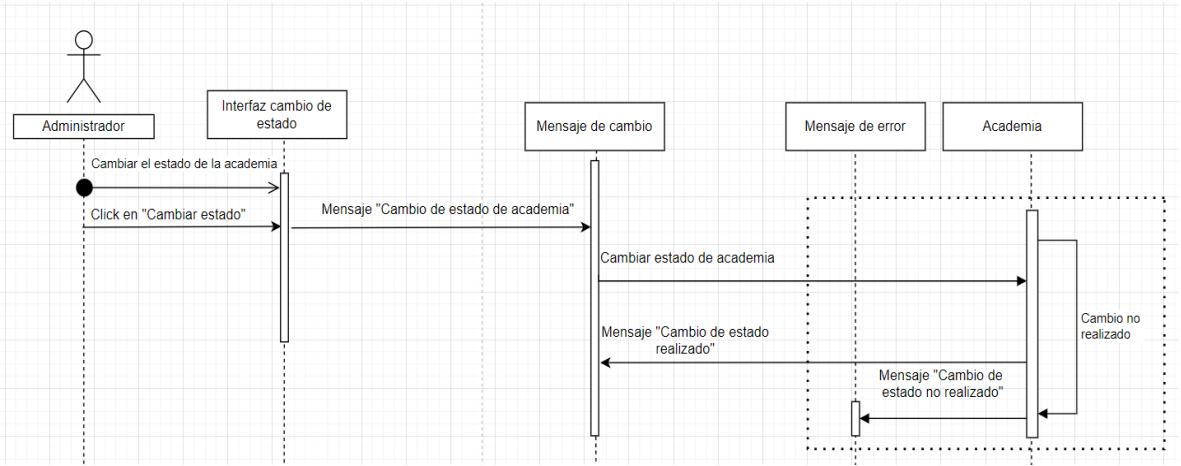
Administrador

Interfaz cambio de estado

Mensaje de cambio

Mensaje de error

Academia

Cambiar el estado de la academia

Click en "Cambiar estado"

Mensaje "Cambio de estado de academia"

Cambiar estado de academia

Cambio no realizado

Mensaje "Cambio de estado realizado"

Mensaje "Cambio de estado no realizado"